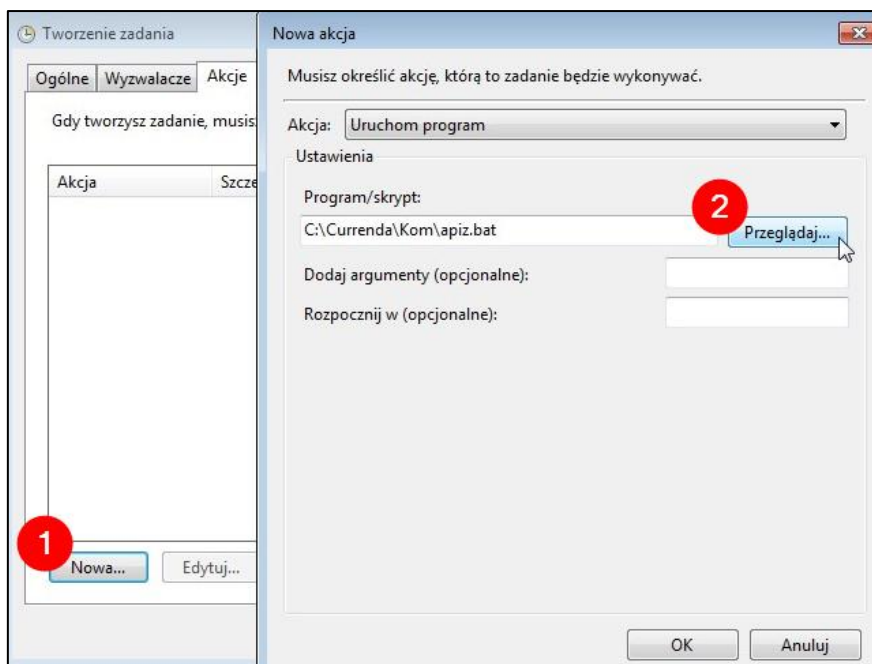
Tworzenie zadania

Ogólne | Wyzwalacze | Akcje

Gdy tworzysz zadanie, musisz

Akcja | Szcze

1

Nowa... | Edytuj...

Nowa akcja

Musisz określić akcję, którą to zadanie będzie wykonywać.

Akcja: Uruchom program

Ustawienia

Program/skrypt:

C:\Currenda\Kom\apiz.bat

2

Przeglądaj...

Dodaj argumenty (opcjonalne):

Rozpocznij w (opcjonalne):

OK | Anuluj